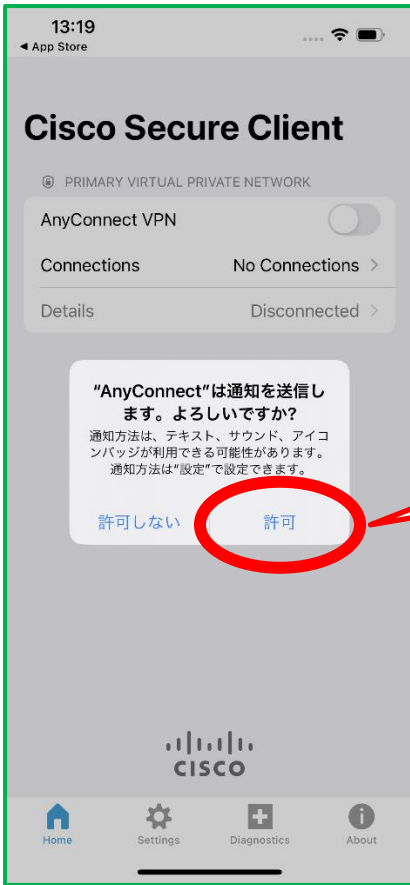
13:19
◂ App Store

Cisco Secure Client

PRIMARY VIRTUAL PRIVATE NETWORK

AnyConnect VPN

Connections No Connections >

Details Disconnected >

"AnyConnect"は通知を送信します。よろしいですか?
通知方法は、テキスト、サウンド、アイコンバッジが利用できる可能性があります。通知方法は"設定"で設定できます。

許可しない 許可

cisco

Home Settings Diagnostics About